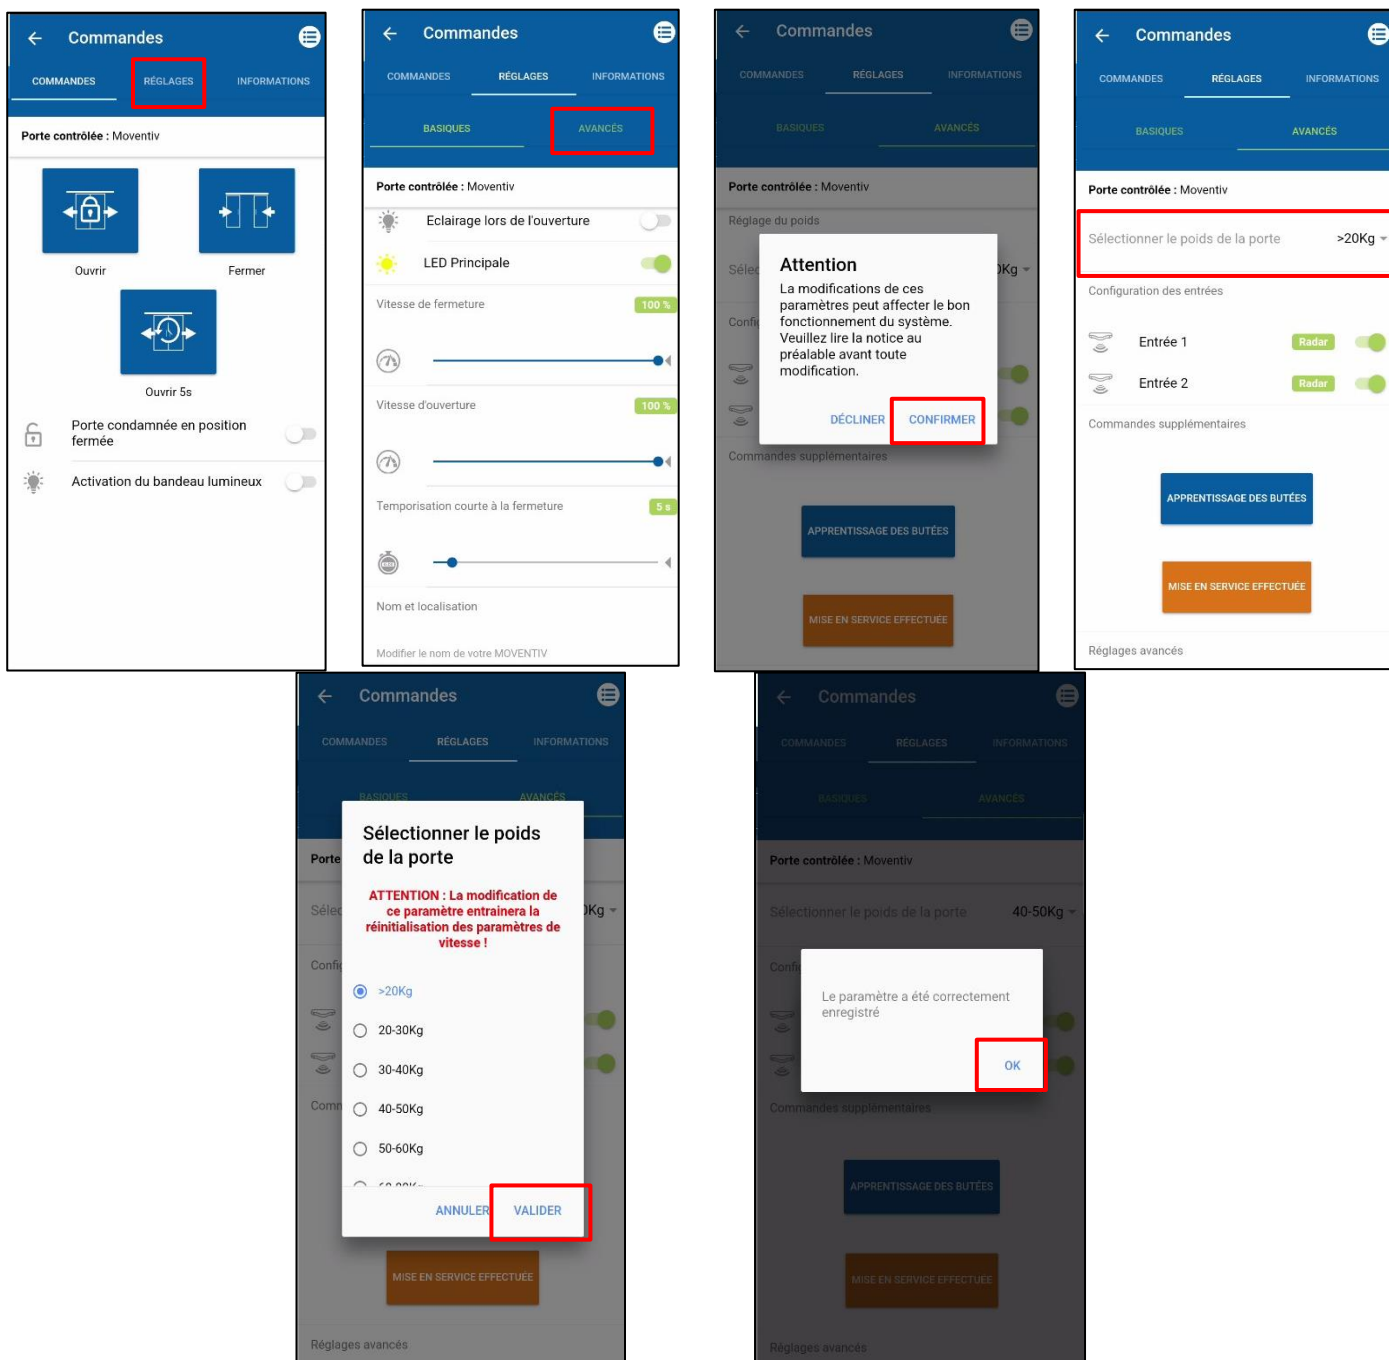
Commandes
COMMANDES
RÉGLAGES
INFORMATIONS
Porte contrôlée : Moventiv
Ouvrir
Fermer
Ouvrir 5s
Porte condamnée en position fermée
Activation du bandeau lumineux

Commandes
COMMANDES
RÉGLAGES
INFORMATIONS
BASIQUES
AVANCÉS
Porte contrôlée : Moventiv
Eclairage lors de l'ouverture
LED Principale
Vitesse de fermeture
100 %
Vitesse d'ouverture
100 %
Temporisation courte à la fermeture
5 s
Nom et localisation
Modifier le nom de votre MOVENTIV

Commandes
COMMANDES
RÉGLAGES
INFORMATIONS
BASIQUES
AVANCÉS
Porte contrôlée : Moventiv
Réglage du poids
Sélec
0Kg
Confi
Attention
La modifications de ces paramètres peut affecter le bon fonctionnement du système. Veuillez lire la notice au préalable avant toute modification.
DÉCLINER
CONFIRMER
Commandes supplémentaires
APPRENTISSAGE DES BUTÉES
MISE EN SERVICE EFFECTUÉE

Commandes
COMMANDES
RÉGLAGES
INFORMATIONS
BASIQUES
AVANCÉS
Porte contrôlée : Moventiv
Sélectionner le poids de la porte
>20Kg
Configuration des entrées
Entrée 1
Radar
Entrée 2
Radar
Commandes supplémentaires
APPRENTISSAGE DES BUTÉES
MISE EN SERVICE EFFECTUÉE
Réglages avancés

Commandes
COMMANDES
RÉGLAGES
INFORMATIONS
BASIQUES
AVANCÉS
Porte
Sélec
0Kg
Confi
Comm
Sélectionner le poids de la porte
ATTENTION : La modification de ce paramètre entrainera la réinitialisation des paramètres de vitesse !
>20Kg
20-30Kg
30-40Kg
40-50Kg
50-60Kg
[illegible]
ANNULER
VALIDER
MISE EN SERVICE EFFECTUÉE
Réglages avancés

Commandes
COMMANDES
RÉGLAGES
INFORMATIONS
BASIQUES
AVANCÉS
Porte contrôlée : Moventiv
Sélectionner le poids de la porte
40-50Kg
Confi
Le paramètre a été correctement enregistré
OK
Commandes supplémentaires
APPRENTISSAGE DES BUTÉES
MISE EN SERVICE EFFECTUÉE
Réglages avancés